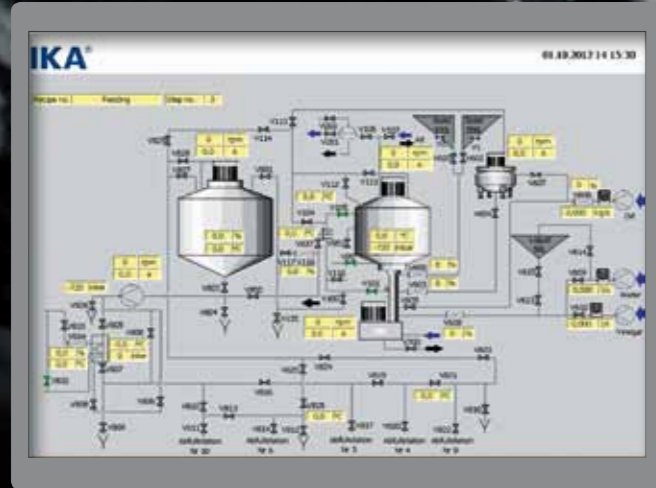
IKA®

01.10.2012 14:15:30

Recipe no. | Feeding | Step no. | 3

0 rpm
0.0 A

0.0 %
0.0 °C

0.0 °C
0.0 bar

0.0 %
0.0 °C

0 rpm
0.0 A

0 rpm
0.0 A

0.0 %
0.0 °C

0.0 bar

0 rpm
0.0 A

0.0 %

0.0 %

0.000 kg/s

0.000 l/s

0.000 l/s

Oil

Water

Vinegar

0.0 °C

0.0 °C

0.0 °C

0.0 °C
0.0 bar

V124

V125

V126

V127

V128

V129

V130

V131

V132

V133

V134

V135

V601

V602

V603

V604

V605

V606

V607

V608

V609

V610

V611

V612

V613

V614

V615

V616

V617

V618

V619

V620

V621

V622

V623

V624

V625

V626

V627

V628

V629

V630

V631

V632

V633

V634

V635

Abfüllstation Nr 1

Abfüllstation Nr 2

Abfüllstation Nr 3

Abfüllstation Nr 4

Abfüllstation Nr 5

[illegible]